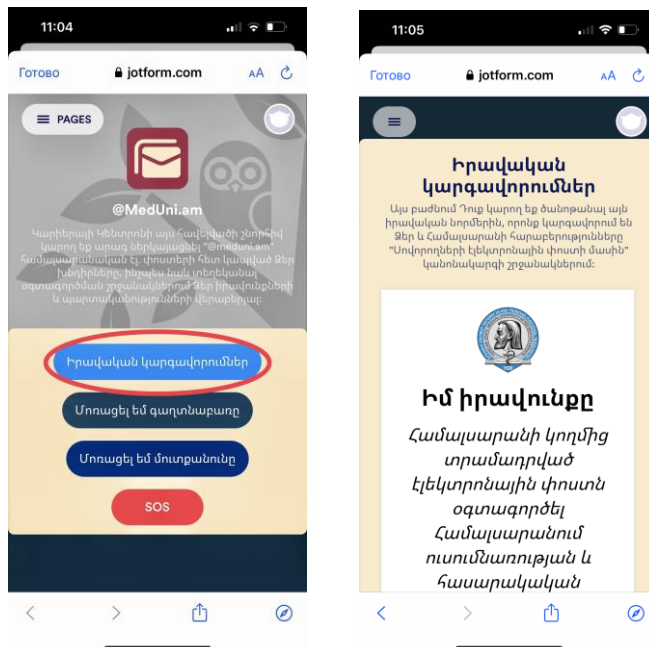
11:04

Готово jotform.com AA

PAGES

@MedUni.am

Կարիերայի Կենտրոնի այս հավելվածի շնորհիվ կարող եք արագ ներկայացնել "@meduni.am" համալսարանական էլ. փոստերի հետ կապված Ձեր խնդիրները, ինչպես նաև տեղեկանալ օգտագործման շրջանակներում Ձեր իրավունքների և պարտականությունների վերաբերյալ:

Իրավական կարգավորումներ

Մոռացել եմ գաղտնաբառը

Մոռացել եմ մուտքանունը

SOS

11:05

Готово jotform.com AA

Իրավական կարգավորումներ

Այս բաժնում Դուք կարող եք ծանոթանալ այն իրավական նորմերին, որոնք կարգավորում են Ձեր և Համալսարանի հարաբերությունները "Սովորողների էլեկտրոնային փոստի մասին" կանոնակարգի շրջանակներում:

Իմ իրավունքը

Համալսարանի կողմից տրամադրված էլեկտրոնային փոստն օգտագործել Համալսարանում ուսումնառության և հասարակական